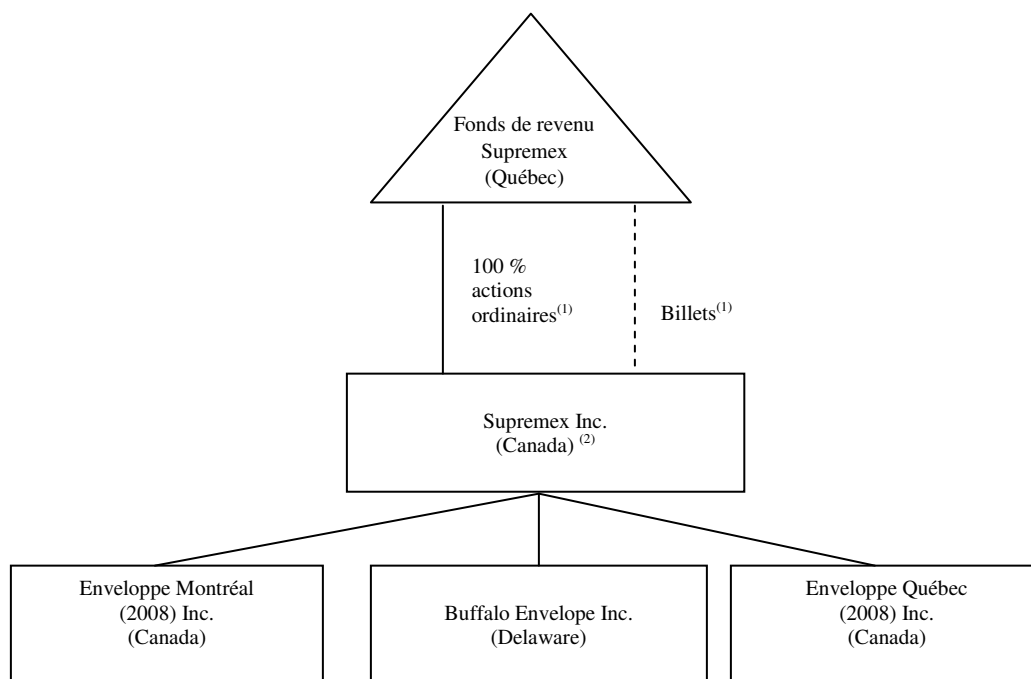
Fonds de revenu Supremex (Québec)

100 % actions ordinaires$^{(1)}$

Billets$^{(1)}$

Supremex Inc. (Canada) $^{(2)}$

Enveloppe Montréal (2008) Inc. (Canada)

Buffalo Envelope Inc. (Delaware)

Enveloppe Québec (2008) Inc. (Canada)